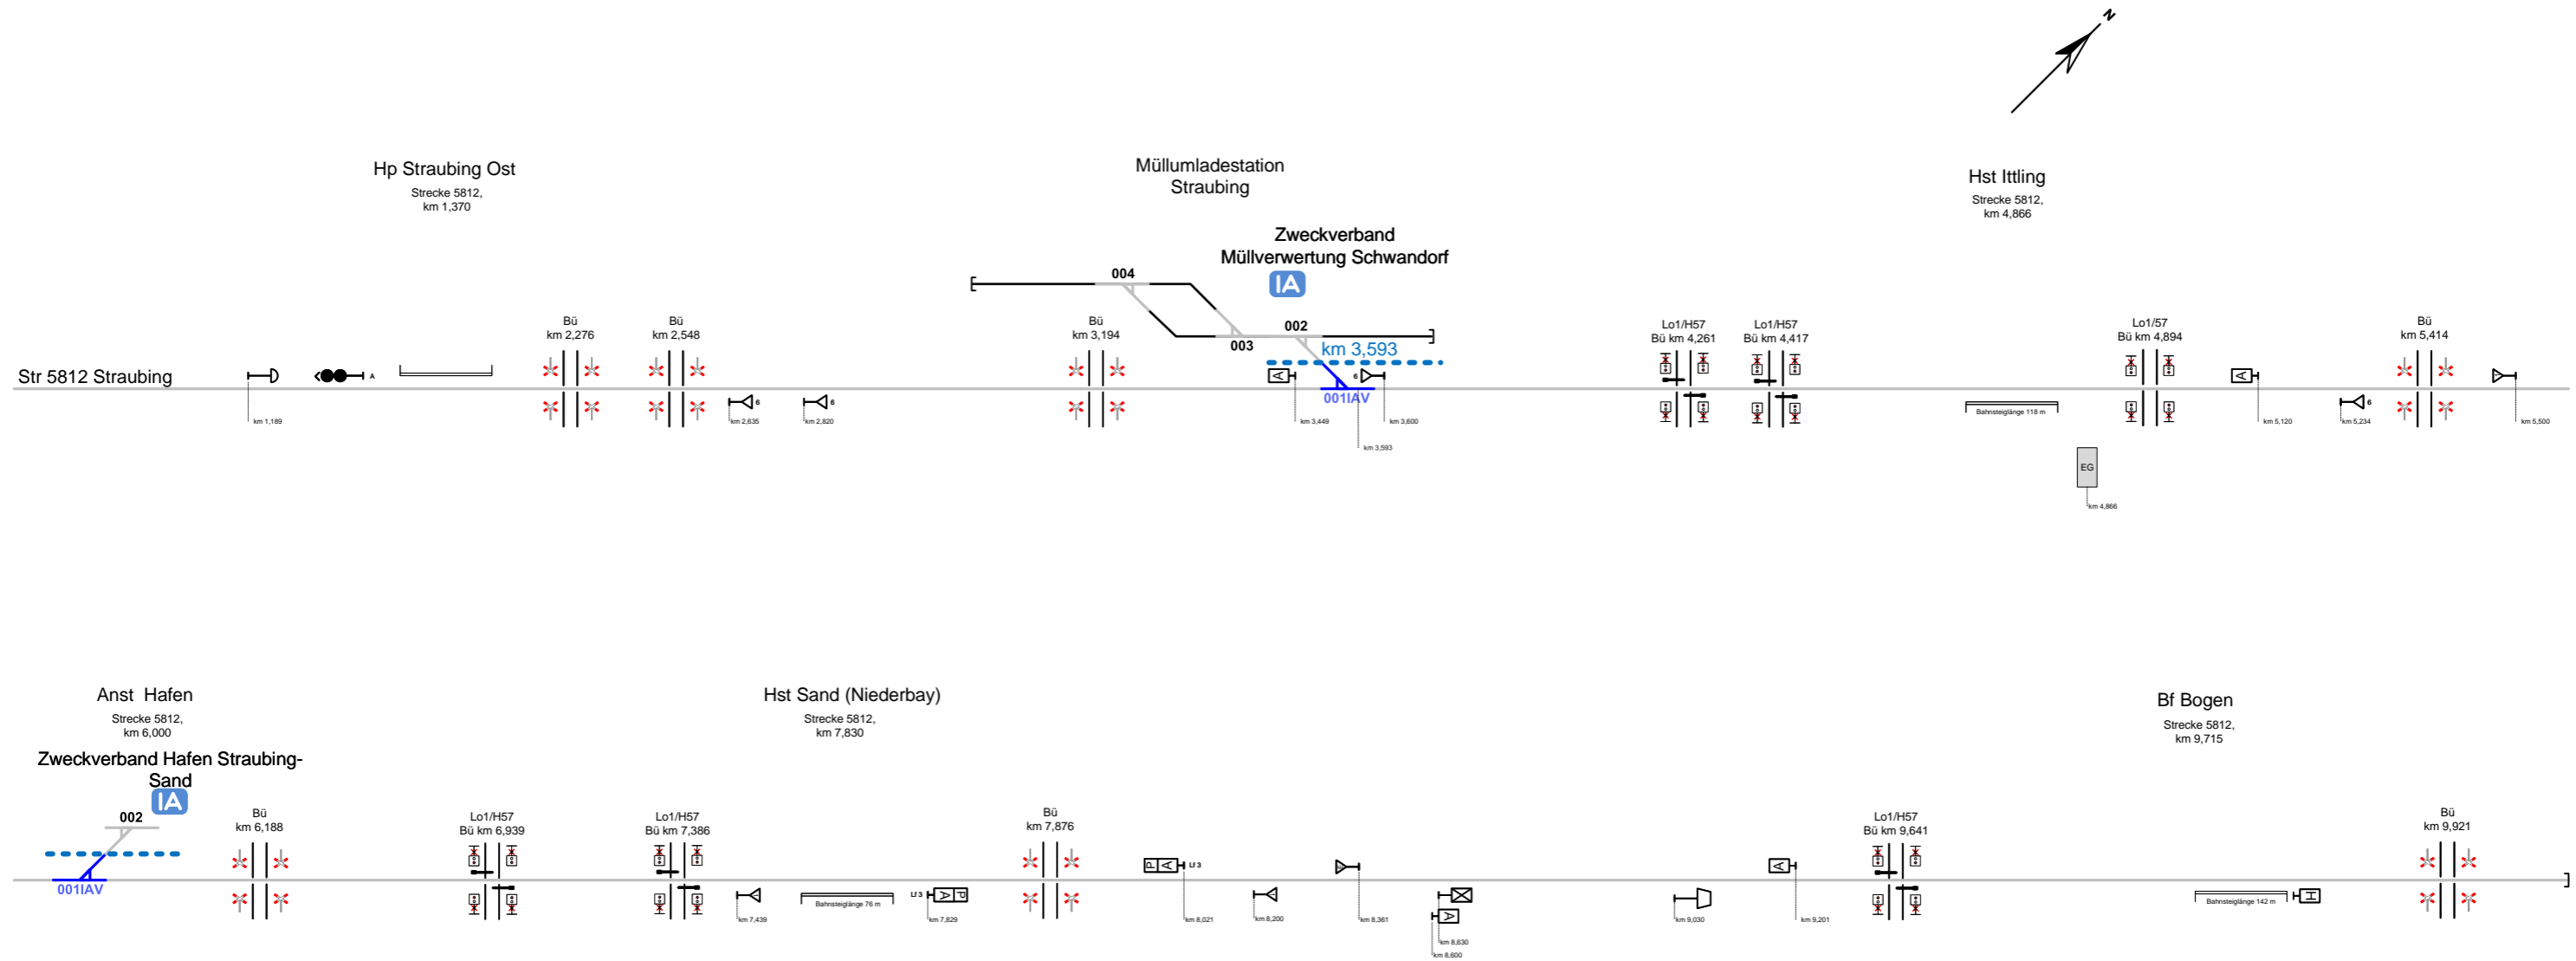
N

Hp Straubing Ost
Strecke 5812,
km 1,370

Müllumladestation
Straubing

Zweckverband
Müllverwertung Schwandorf
IA

Hst Ittling
Strecke 5812,
km 4,866

004
002
003
km 3,593
001IAV

Str 5812 Straubing

A

Bü
km 2,276

Bü
km 2,548

Bü
km 3,194

Lo1/H57
Bü km 4,261

Lo1/H57
Bü km 4,417

Lo1/57
Bü km 4,894

Bü
km 5,414

6
6
6
6

km 1,189
km 2,635
km 2,820
km 3,449
km 3,600
km 3,593
Bahnsteiglänge 118 m
km 5,120
km 5,234
km 5,500

EG
km 4,866

Anst Hafen
Strecke 5812,
km 6,000

Zweckverband Hafen Straubing-Sand
IA

Hst Sand (Niederbay)
Strecke 5812,
km 7,830

Bf Bogen
Strecke 5812,
km 9,715

002
001IAV

Bü
km 6,188

Lo1/H57
Bü km 6,939

Lo1/H57
Bü km 7,386

Bü
km 7,876

Lo1/H57
Bü km 9,641

Bü
km 9,921

Lf 3
Lf 3

km 7,439
Bahnsteiglänge 76 m
km 7,829
km 8,021
km 8,200
km 8,361
km 8,630
km 8,600
km 9,030
km 9,201
Bahnsteiglänge 142 m